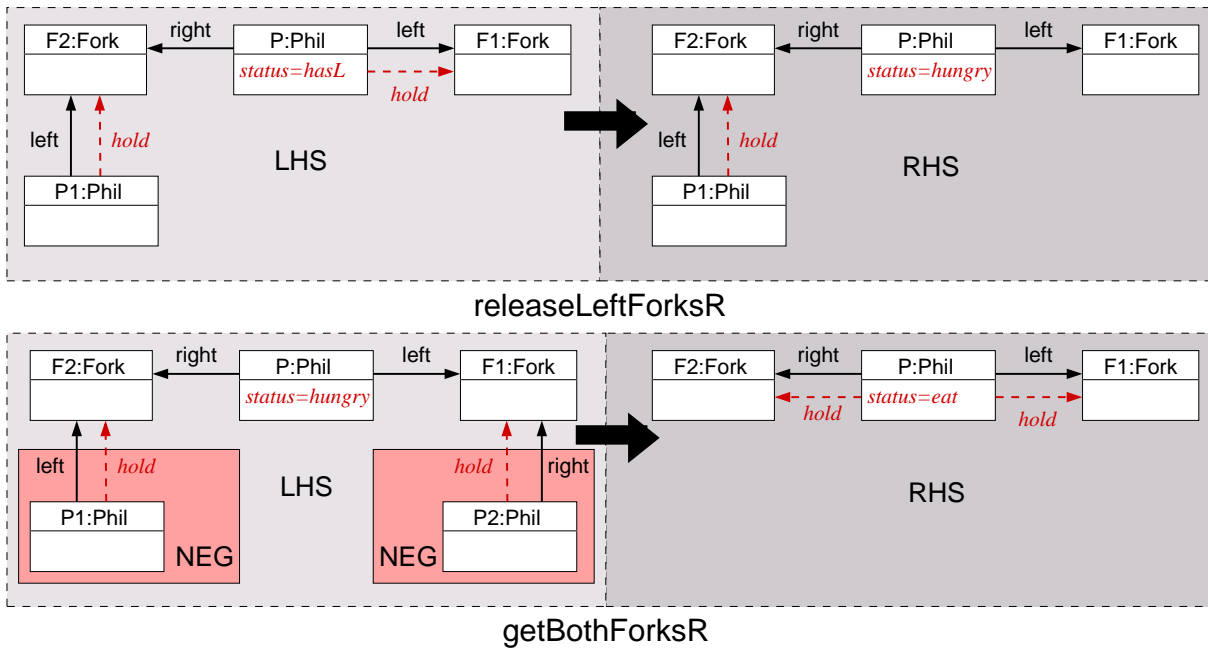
F2:Fork
right
P:Phil
status=hasL
left
F1:Fork
hold
left
hold
P1:Phil
LHS

F2:Fork
right
P:Phil
status=hungry
left
F1:Fork
left
hold
P1:Phil
RHS

releaseLeftForksR

F2:Fork
right
P:Phil
status=hungry
left
F1:Fork
left
hold
P1:Phil
NEG
LHS
hold
right
P2:Phil
NEG

F2:Fork
right
P:Phil
status=eat
left
F1:Fork
hold
hold
RHS

getBothForksR